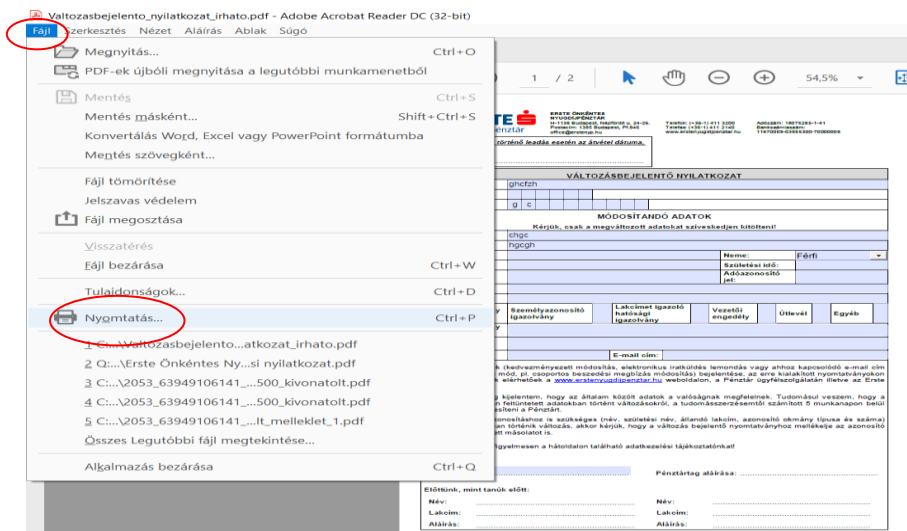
Valtozasbejelento_nyilatkozat_irhato.pdf - Adobe Acrobat Reader DC (32-bit)

Fájl Szerkesztés Nézet Aláírás Ablak Súgó

Megnyitás... Ctrl+O
PDF-ek újbóli megnyitása a legutóbbi munkamenetből
Mentés Ctrl+S
Mentés másként... Shift+Ctrl+S
Konvertálás Word, Excel vagy PowerPoint formátumba
Mentés szövegként...
Fájl tömörítése
Jelszavas védelem
Fájl megosztása
Visszatérés
Fájl bezárása Ctrl+W
Tulajdonságok... Ctrl+D
Nyomtatás... Ctrl+P
1 C:...\Valtozasbejelento...atkozat_irhato.pdf
2 Q:...\Erste Önkéntes Ny...si nyilatkozat.pdf
3 C:...\2053_63949106141_...500_kivonatolt.pdf
4 C:...\2053_63949106141_...500_kivonatolt.pdf
5 C:...\2053_63949106141_...lt_melleklet_1.pdf
Összes Legutóbbi fájl megtekintése...
Alkalmazás bezárása Ctrl+Q

1 / 2 54,5%

ERSTE ÖNKÉNTES NYUGDÍJPÉNZTÁR
pénztár
történő leadás esetén az átvétel dátuma,

VÁLTOZÁSBEJELENTŐ NYILATKOZAT
ghcfzh
g c
MÓDOSÍTANDÓ ADATOK
Kérjük, csak a megváltozott adatokat szíveskedjen kitölteni!
chgc
hgcgh
Neme: Férfi
Születési idő:
Adóazonosító jel:
Személyazonosító igazolvány
Lakcímet igazoló hatósági igazolvány
Vezetői engedély
Útlevél
Egyéb
E-mail cím:
www.erstenyugdijpenztar.hu
Pénztártag aláírása:
Előttünk, mint tanúk előtt:
Név:
Lakcím:
Aláírás:
Név:
Lakcím:
Aláírás: